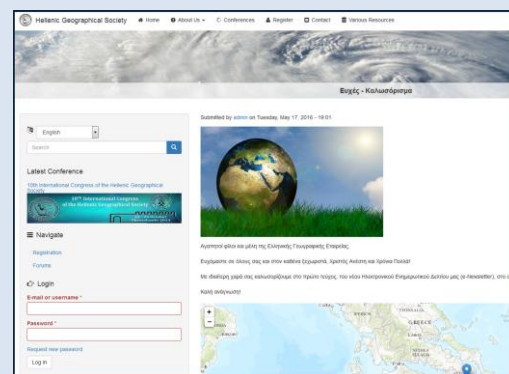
Hellenic Geographical Society   Home   About Us   Conferences   Register   Contact   Various Resources

Ευχές - Καλωσόρισμα

English

Search

Latest Conference

10th International Congress of the Hellenic Geographical Society

10th International Congress of the Hellenic Geographical Society

Navigate

Registration

Forums

Login

E-mail or username *

Password *

Request new password

Log in

Submitted by admin on Tuesday, May 17, 2016 - 19:01

Αγαπητοί φίλοι και μέλη της Ελληνικής Γεωγραφικής Εταιρείας,

Ευχόμαστε σε όλους σας και στον καθένα ξεχωριστά, Χρόνια, Ανάσταση και Χρόνια Πολλά!

Με ιδιαίτερη χαρά σας καλωσορίζουμε στο πρώτο τεύχος του νέου Ηλεκτρονικού Ενημερωτικού Δελτίου μας (e-Newsletter), στο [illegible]

Καλή ανάγνωση!

GREECE